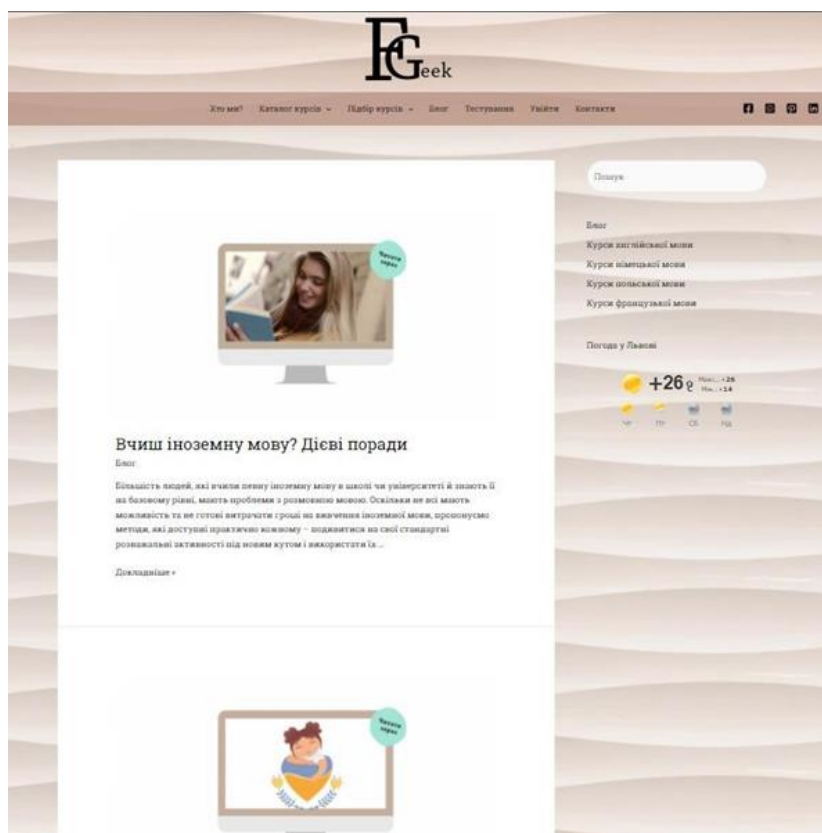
FGeek

Хто ми? Каталог курсів ⌄ Підбір курсів ⌄ Блог Тестування Увійти Контакти

Пошук

Блог
Курси англійської мови
Курси німецької мови
Курси польської мови
Курси французької мови

Погода у Львові

+26 °C Макс.: +26 Мін.: +14

Чт Пт Сб Нд

Почати зараз

Вчиш іноземну мову? Дієві поради

Блог

Більшість людей, які вчили певну іноземну мову в школі чи університеті й знають її на базовому рівні, мають проблеми з розмовною мовою. Оскільки не всі мають можливість та не готові витрачати гроші на вивчення іноземної мови, пропонуємо методи, які доступні практично кожному – подивитися на свої стандартні розважальні активності під новим кутом і використати їх...

Докладніше »

Почати зараз